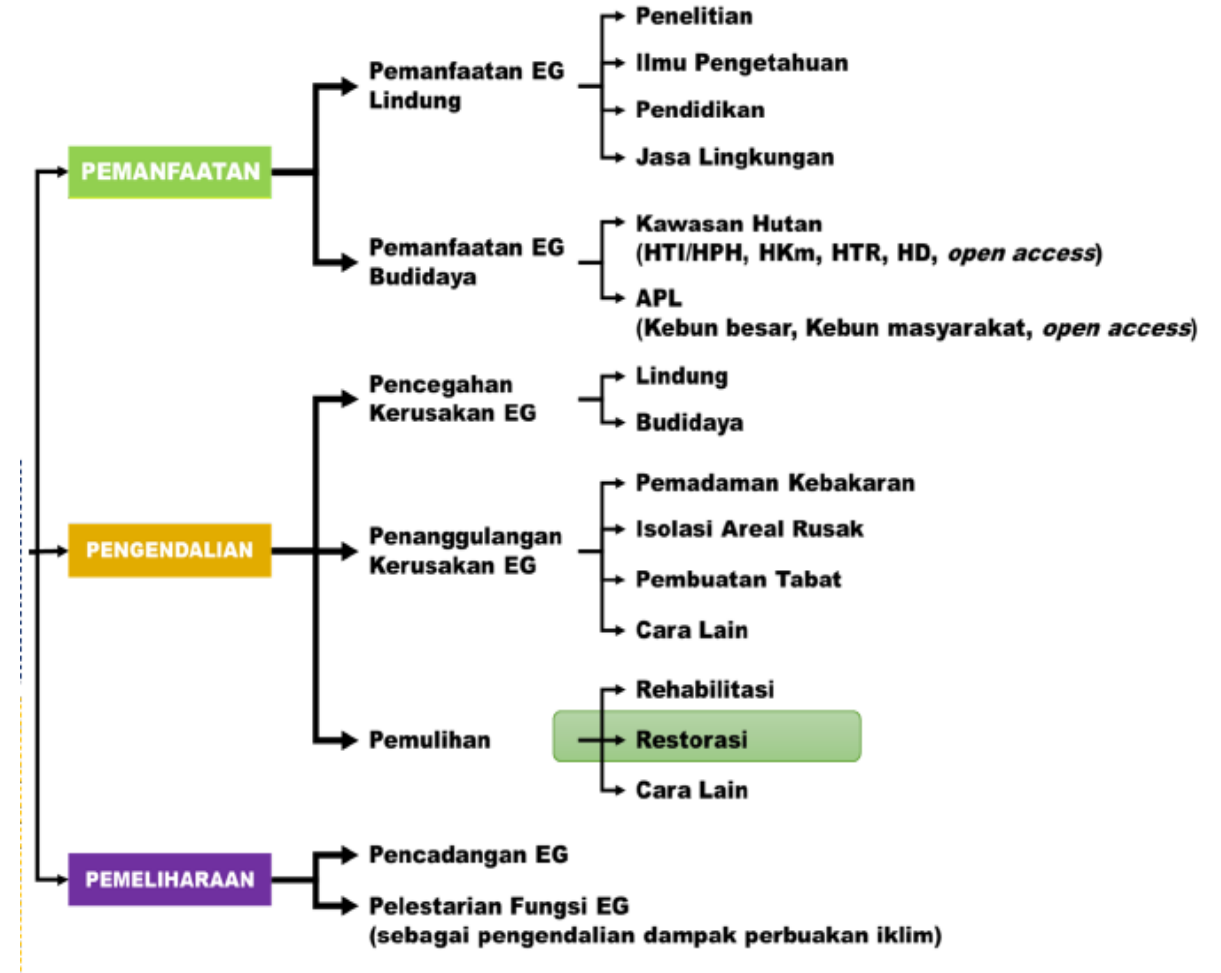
PEMANFAATAN

Pemanfaatan EG Lindung

Penelitian

Ilmu Pengetahuan

Pendidikan

Jasa Lingkungan

Pemanfaatan EG Budidaya

Kawasan Hutan (HTI/HPH, HKm, HTR, HD, *open access*)

APL (Kebun besar, Kebun masyarakat, *open access*)

PENGENDALIAN

Pencegahan Kerusakan EG

Lindung

Budidaya

Penanggulangan Kerusakan EG

Pemadaman Kebakaran

Isolasi Areal Rusak

Pembuatan Tabat

Cara Lain

Pemulihan

Rehabilitasi

Restorasi

Cara Lain

PEMELIHARAAN

Pencadangan EG

Pelestarian Fungsi EG (sebagai pengendalian dampak perbuakan iklim)